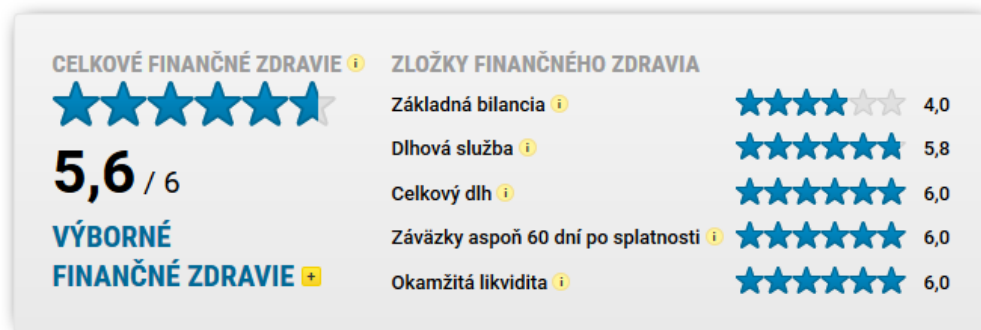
CELKOVÉ FINANČNÉ ZDRAVIE i

5,6 / 6

VÝBORNÉ FINANČNÉ ZDRAVIE +

ZLOŽKY FINANČNÉHO ZDRAVIA

Základná bilancia i 4,0

Dlhová služba i 5,8

Celkový dlh i 6,0

Záväzky aspoň 60 dní po splatnosti i 6,0

Okamžitá likvidita i 6,0